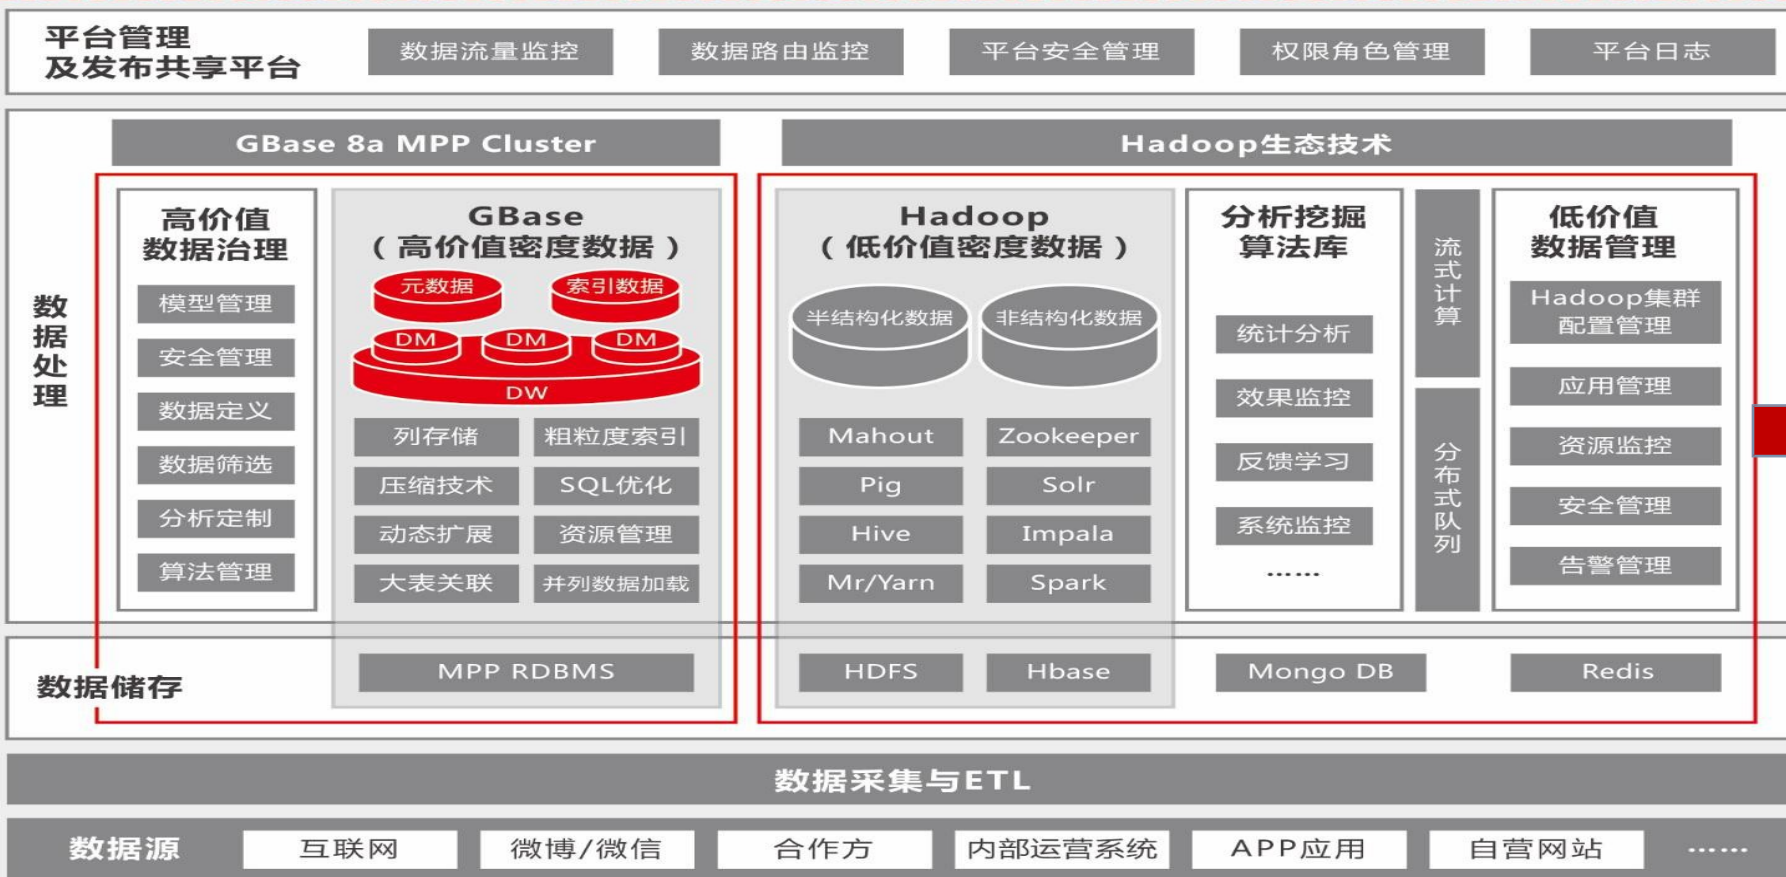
平台管理
及发布共享平台

数据流量监控
数据路由监控
平台安全管理
权限角色管理
平台日志

数据处理

GBase 8a MPP Cluster

高价值
数据治理

模型管理
安全管理
数据定义
数据筛选
分析定制
算法管理

GBase
（高价值密度数据）

元数据
索引数据
DM
DM
DM
DW

列存储
粗粒度索引
压缩技术
SQL优化
动态扩展
资源管理
大表关联
并列数据加载

Hadoop生态技术

Hadoop
（低价值密度数据）

半结构化数据
非结构化数据

Mahout
Zookeeper
Pig
Solr
Hive
Impala
Mr/Yarn
Spark

分析挖掘
算法库

统计分析
效果监控
反馈学习
系统监控
……

流式计算
分布式队列

低价值
数据管理

Hadoop集群
配置管理
应用管理
资源监控
安全管理
告警管理

数据储存

MPP RDBMS
HDFS
Hbase
Mongo DB
Redis

数据采集与ETL

数据源
互联网
微博/微信
合作方
内部运营系统
APP应用
自营网站
……